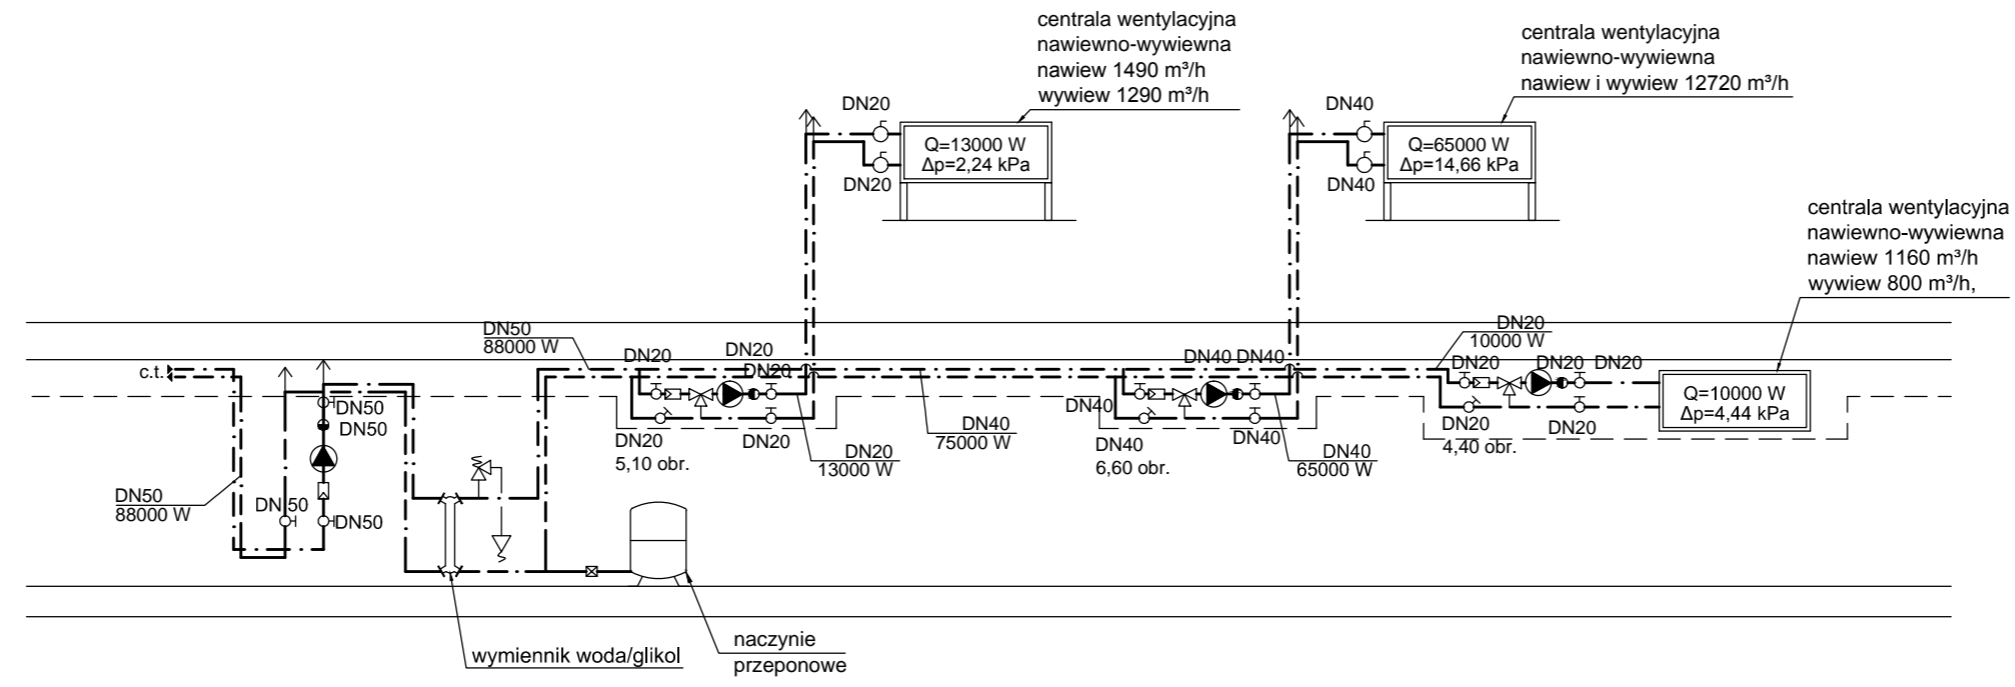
centrala wentylacyjna
nawiewno-wywiewna
nawiew 1490 m³/h
wywiew 1290 m³/h

centrala wentylacyjna
nawiewno-wywiewna
nawiew i wywiew 12720 m³/h

DN20
Q=13000 W
Δp=2,24 kPa
DN20

DN40
Q=65000 W
Δp=14,66 kPa
DN40

centrala wentylacyjna
nawiewno-wywiewna
nawiew 1160 m³/h
wywiew 800 m³/h,

DN50
88000 W

DN20
10000 W

c.t.
DN20
DN20
DN20
DN40 DN40
DN20
DN20
DN20
DN50
DN50
DN40
Q=10000 W
Δp=4,44 kPa
DN20
5,10 obr.
DN20
DN20
13000 W
DN40
75000 W
DN40
6,60 obr.
DN40
DN40
65000 W
DN20
4,40 obr.
DN20
DN50
88000 W
DN 50
DN50

wymiennik woda/glikol

naczynie
przeponowe